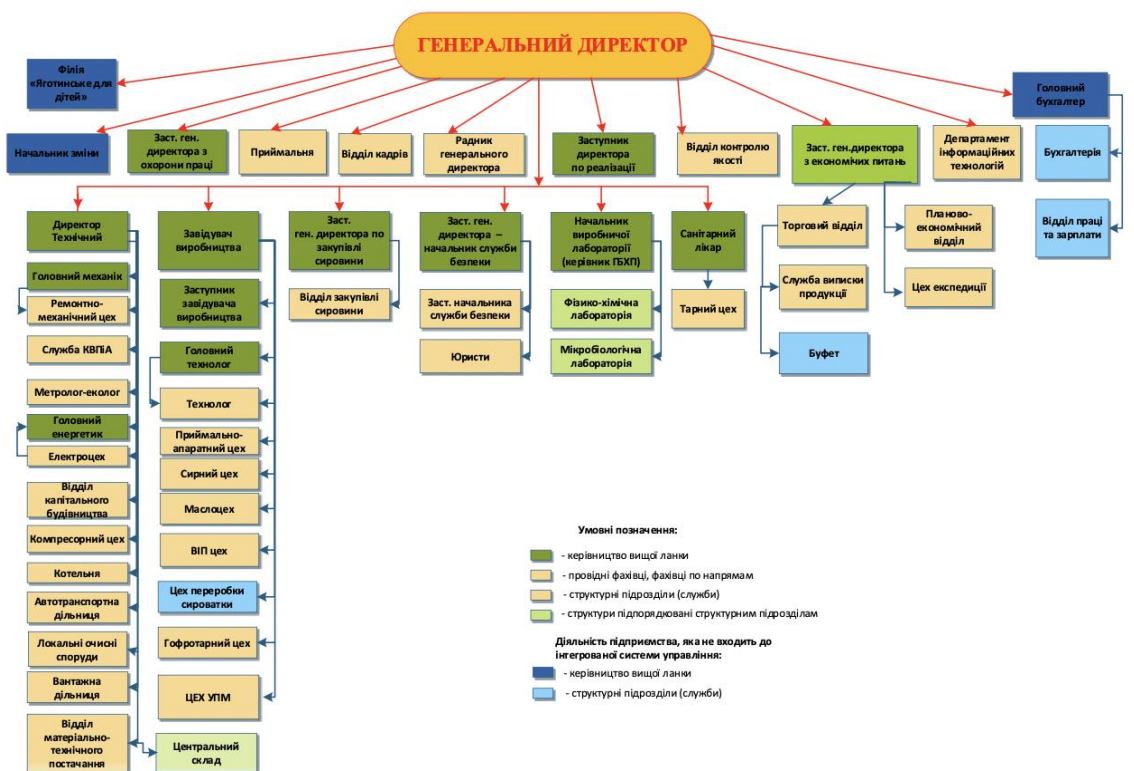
ГЕНЕРАЛЬНИЙ ДИРЕКТОР

Філія «Яготинське для дітей»

Начальник зміни

Заст. ген. директора з охорони праці

Приймальня

Відділ кадрів

Радник генерального директора

Заступник директора по реалізації

Відділ контролю якості

Заст. ген.директора з економічних питань

Департамент інформаційних технологій

Головний бухгалтер

Бухгалтерія

Відділ праці та зарплати

Директор Технічний

Головний механік

Ремонтно-механічний цех

Служба КВПіА

Метролог-еколог

Головний енергетик

Електроцех

Відділ капітального будівництва

Компресорний цех

Котельня

Автотранспортна дільниця

Локальні очисні споруди

Вантажна дільниця

Відділ матеріально-технічного постачання

Завідувач виробництва

Заступник завідувача виробництва

Головний технолог

Технолог

Приймально-апаратний цех

Сирний цех

Маслоцех

ВІП цех

Цех переробки сироватки

Гофротарний цех

ЦЕХ УПМ

Центральний склад

Заст. ген. директора по закупівлі сировини

Відділ закупівлі сировини

Заст. ген. директора – начальник служби безпеки

Заст. начальника служби безпеки

Юристи

Начальник виробничої лабораторії (керівник ГБХП)

Фізико-хімічна лабораторія

Мікробіологічна лабораторія

Санітарний лікар

Тарний цех

Торговий відділ

Служба виписки продукції

Буфет

Планово-економічний відділ

Цех експедиції

Умовні позначення:

- керівництво вищої ланки
- провідні фахівці, фахівці по напрямам
- структурні підрозділи (служби)
- структури підпорядковані структурним підрозділам

Діяльність підприємства, яка не входить до інтегрованої системи управління:

- керівництво вищої ланки
- структурні підрозділи (служби)